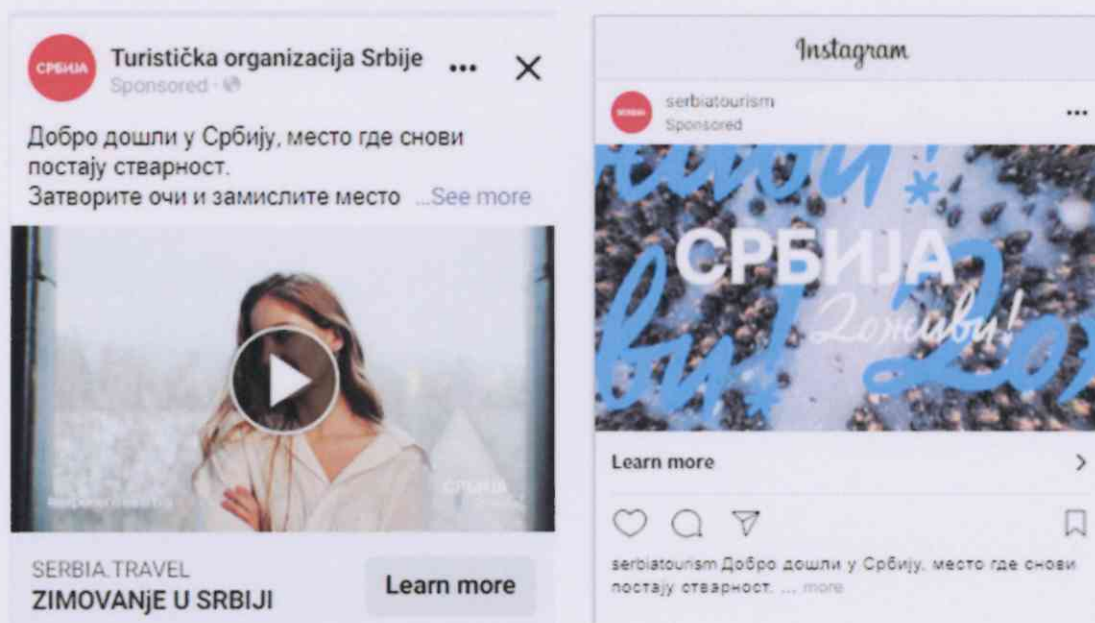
СРБИЈА

Turistička organizacija Srbije

Sponsored ·

Добро дошли у Србију, место где снови постају стварност.
Затворите очи и замислите место ...See more

СРБИЈА

SERBIA.TRAVEL

ZIMOVANjE U SRBIJI

Learn more

Instagram

SERBIA

serbiatourism

Sponsored

СРБИЈА

Доживи!

Learn more

serbiatourism Добро дошли у Србију, место где снови постају стварност. ... more